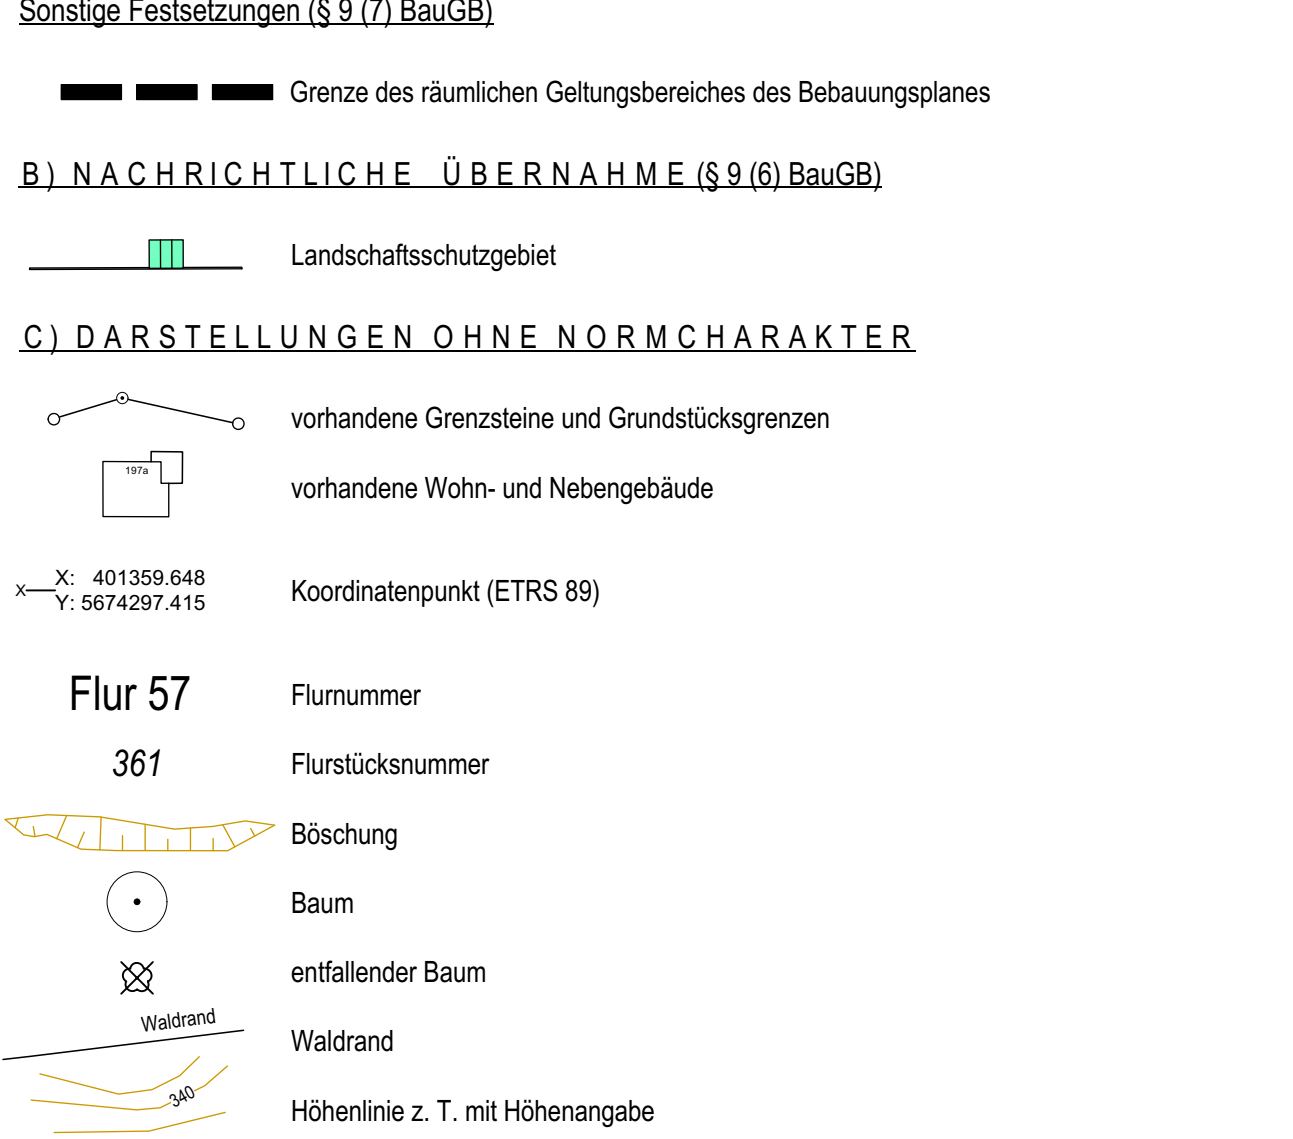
Sonstige Festsetzungen (§ 9 (7) BauGB)

Grenze des räumlichen Geltungsbereiches des Bebauungsplanes

B) NACHRICHTLICHE ÜBERNAHME (§ 9 (6) BauGB)

Landschaftsschutzgebiet

C) DARSTELLUNGEN OHNE NORMCHARAKTER

vorhandene Grenzsteine und Grundstücksgrenzen

197a

vorhandene Wohn- und Nebengebäude

x X: 401359.648
Y: 5674297.415

Koordinatenpunkt (ETRS 89)

Flur 57

Flurnummer

361

Flurstücksnummer

Böschung

Baum

entfallender Baum

Waldrand

Waldrand

340

Höhenlinie z. T. mit Höhenangabe